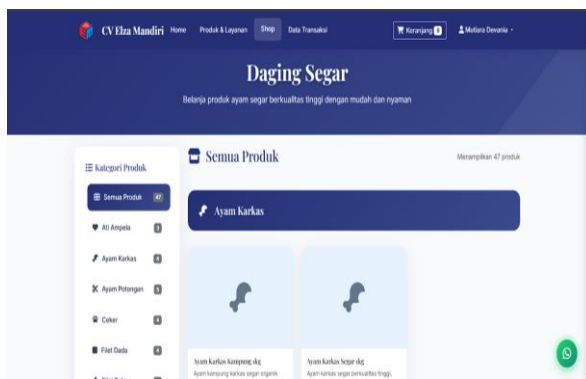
CV Elza Mandiri Home Produk & Layanan Shop Data Transaksi

Keranjang 0 Mutiara Devania

Daging Segar

Belanja produk ayam segar berkualitas tinggi dengan mudah dan nyaman

Kategori Produk

Semua Produk 47

Ati Ampela 3

Ayam Karkas 4

Ayam Potongan 5

Ceker 3

Filet Dada 3

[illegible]

Semua Produk

Menampilkan 47 produk

Ayam Karkas

Ayam Karkas Kampung 1kg

Ayam kampung karkas segar organik

Ayam Karkas Segar 1kg

Ayam karkas segar berkualitas tinggi,